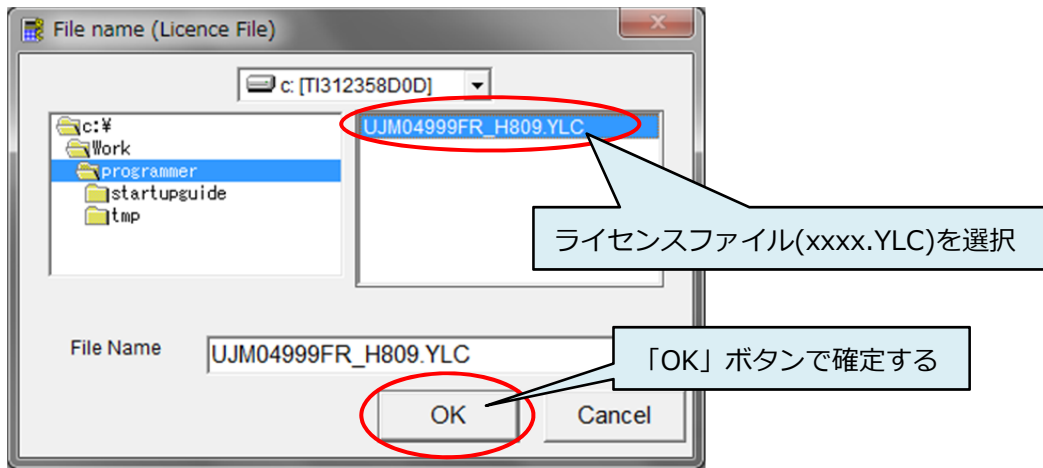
File name (Licence File)

c: [TI312358D0D]

c:¥
Work
programmer
startupguide
tmp

UJM04999FR_H809.YLC

ライセンスファイル(xxxx.YLC)を選択

File Name
UJM04999FR_H809.YLC

「OK」ボタンで確定する

OK
Cancel